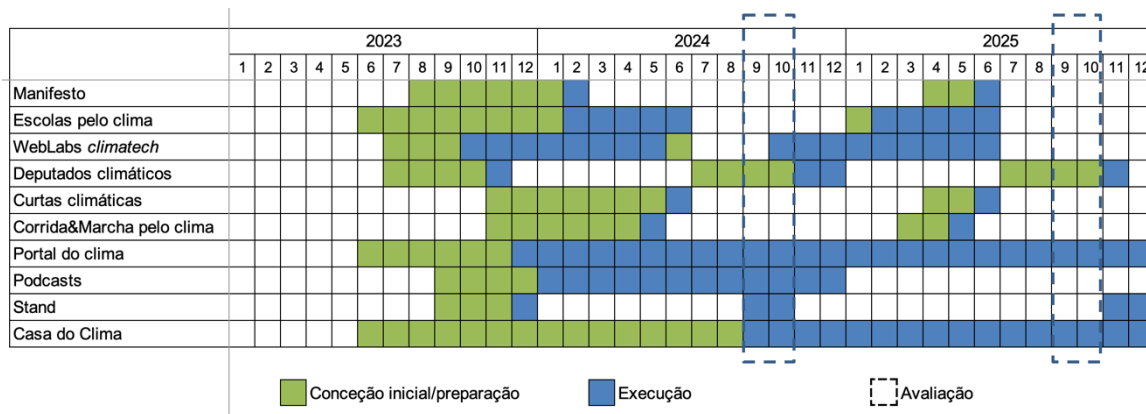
| | 2023 | | | | | | | | | | | | 2024 | | | | | | | | | | | | 2025 | | | | | | | | | | |
|---|---|---|---|---|---|---|---|---|---|---|---|---|---|---|---|---|---|---|---|---|---|---|---|---|---|---|---|---|---|---|---|---|---|---|---|
| | 1 | 2 | 3 | 4 | 5 | 6 | 7 | 8 | 9 | 10 | 11 | 12 | 1 | 2 | 3 | 4 | 5 | 6 | 7 | 8 | 9 | 10 | 11 | 12 | 1 | 2 | 3 | 4 | 5 | 6 | 7 | 8 | 9 | 10 | 11 |
| Manifesto | | | | | | | | | | | | | | | | | | | | | | | | | | | | | | | | | | | |
| Escolas pelo clima | | | | | | | | | | | | | | | | | | | | | | | | | | | | | | | | | | | |
| WebLabs *climatech* | | | | | | | | | | | | | | | | | | | | | | | | | | | | | | | | | | | |
| Deputados climáticos | | | | | | | | | | | | | | | | | | | | | | | | | | | | | | | | | | | |
| Curtas climáticas | | | | | | | | | | | | | | | | | | | | | | | | | | | | | | | | | | | |
| Corrida&Marcha pelo clima | | | | | | | | | | | | | | | | | | | | | | | | | | | | | | | | | | | |
| Portal do clima | | | | | | | | | | | | | | | | | | | | | | | | | | | | | | | | | | | |
| Podcasts | | | | | | | | | | | | | | | | | | | | | | | | | | | | | | | | | | | |
| Stand | | | | | | | | | | | | | | | | | | | | | | | | | | | | | | | | | | | |
| Casa do Clima | | | | | | | | | | | | | | | | | | | | | | | | | | | | | | | | | | | |

Conceção inicial/preparação Execução Avaliação